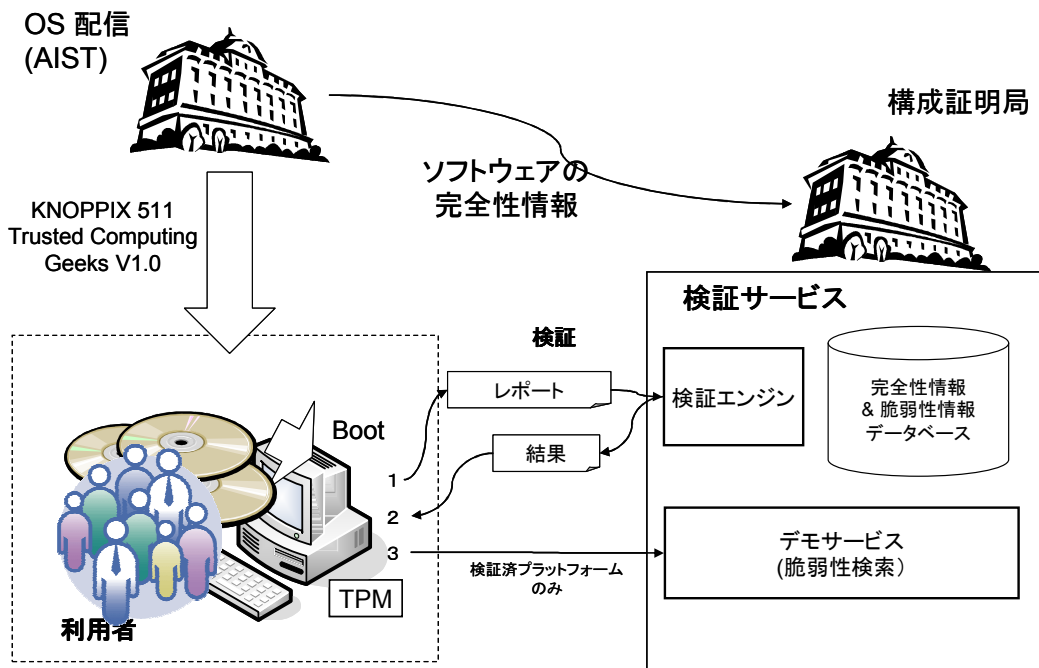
OS 配信
(AIST)

構成証明局

ソフトウェアの
完全性情報

KNOPPIX 511
Trusted Computing
Geeks V1.0

検証サービス

検証

レポート

検証エンジン

完全性情報
& 脆弱性情報
データベース

Boot

結果

1

2

3

デモサービス
(脆弱性検索）

検証済プラットフォーム
のみ

TPM

利用者